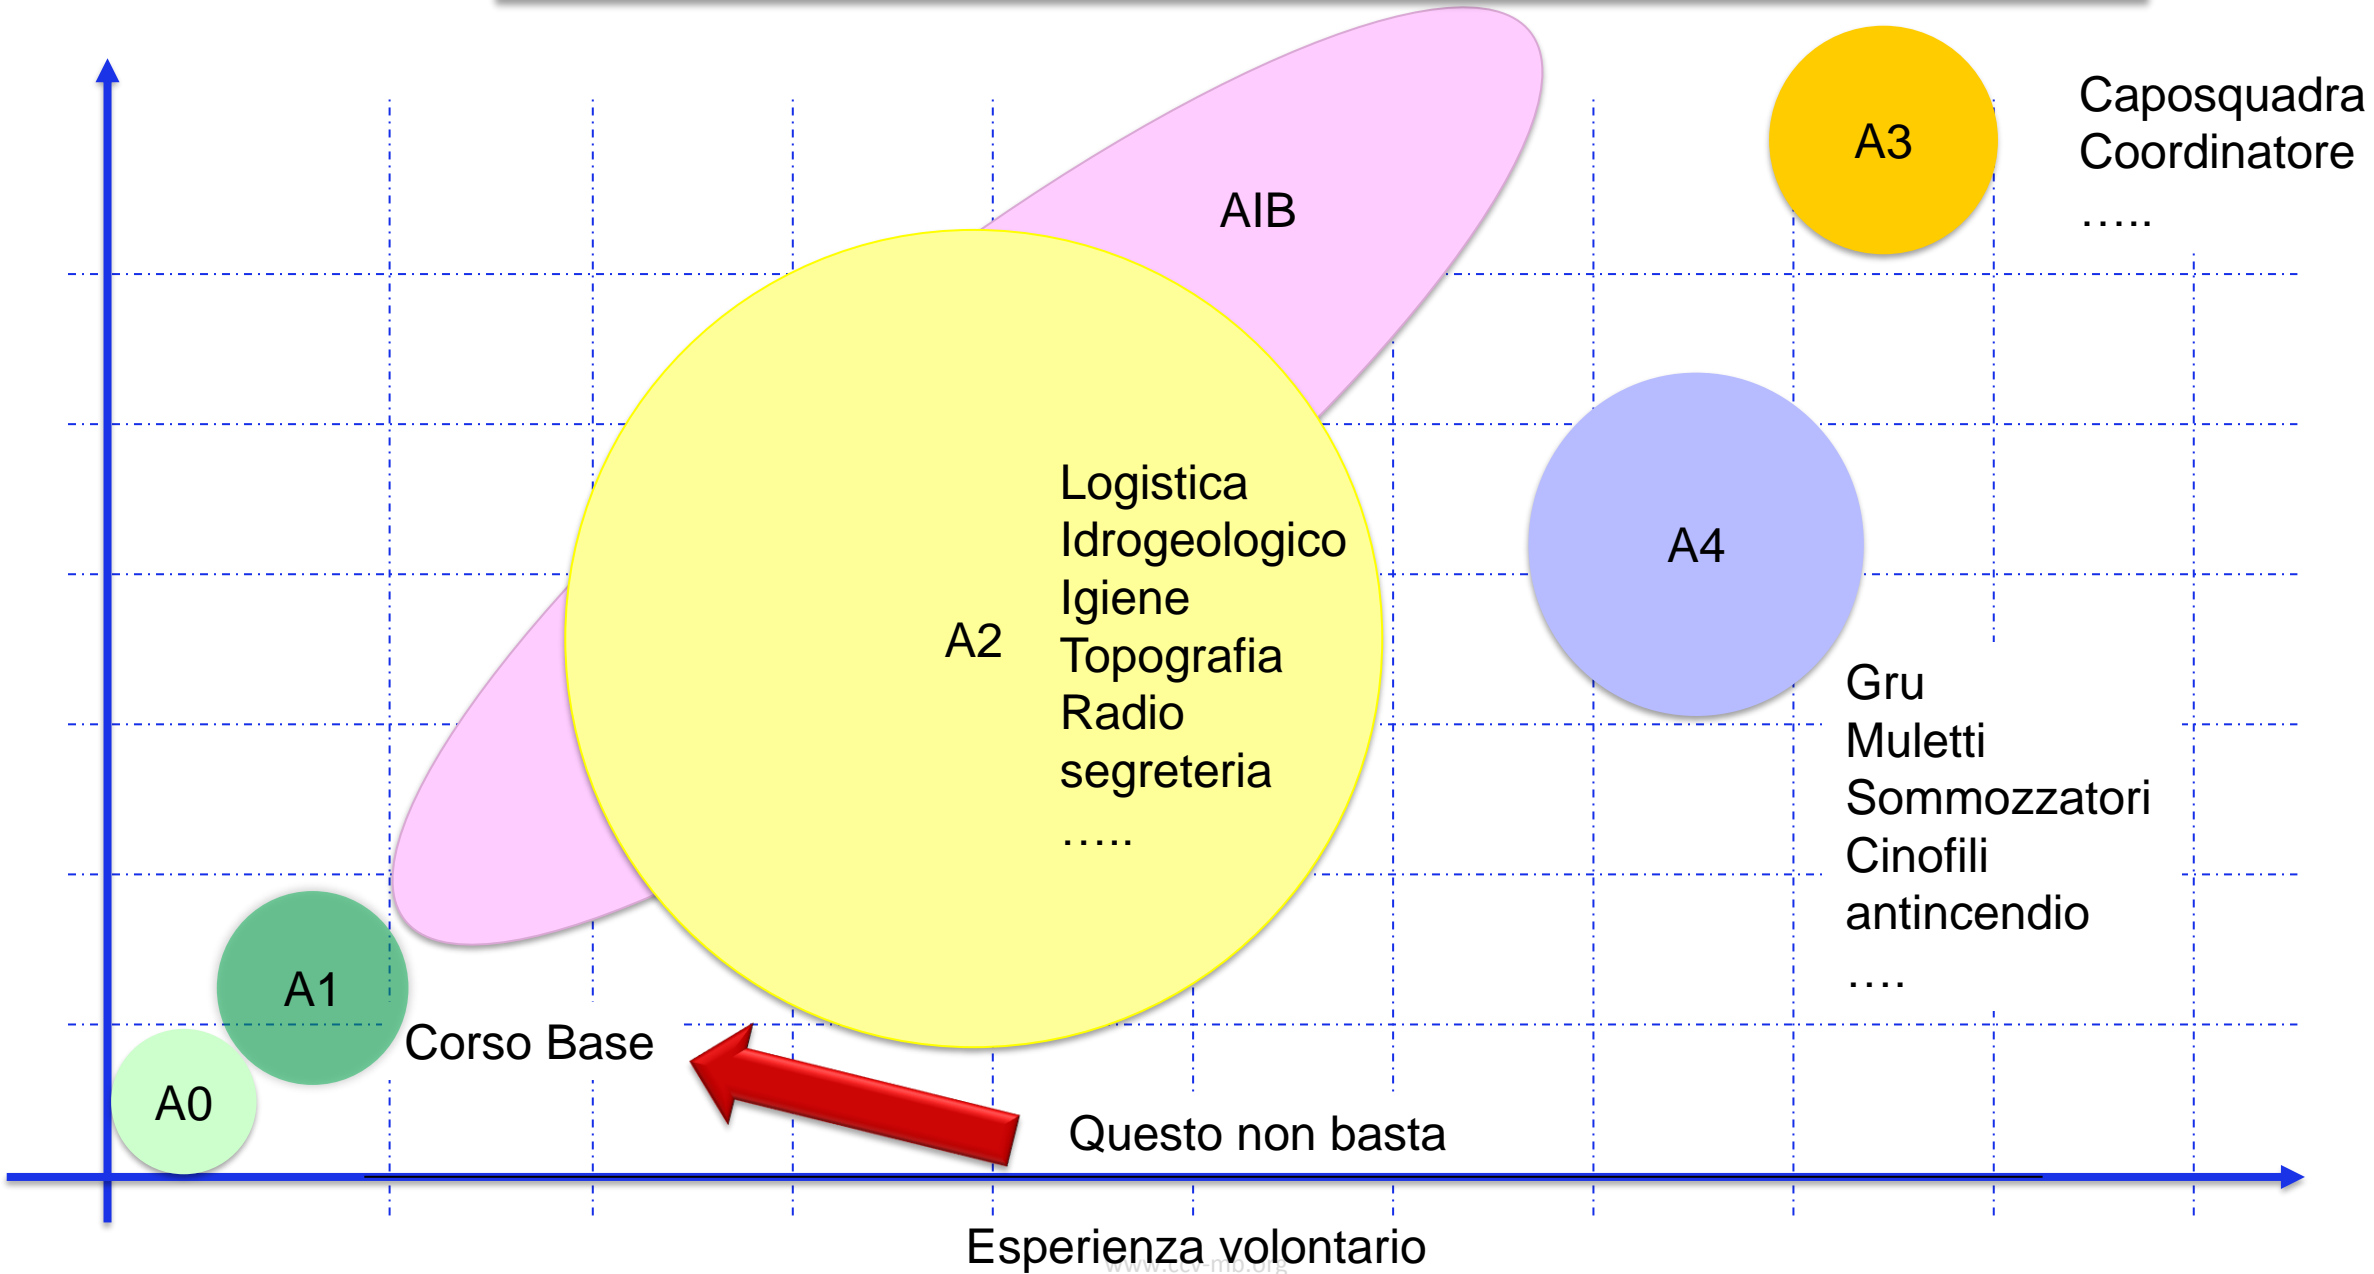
A3

Caposquadra
Coordinatore
…..

AIB

A2

Logistica
Idrogeologico
Igiene
Topografia
Radio
segreteria
…..

A4

Gru
Muletti
Sommozzatori
Cinofili
antincendio
….

A1

A0

Corso Base

Questo non basta

Esperienza volontario

www.ccv-mb.org